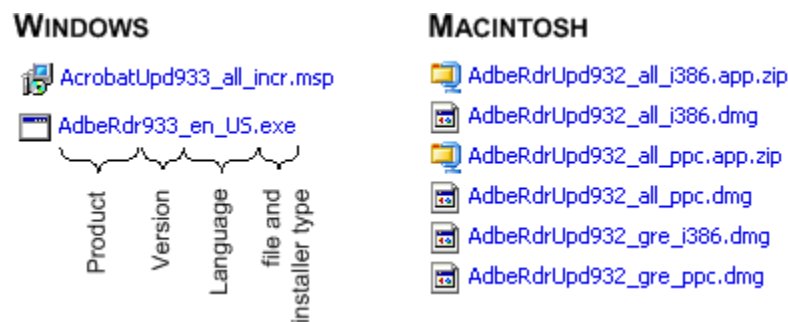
WINDOWS

AcrobatUpd933_all_incr.msp

AdbeRdr933_en_US.exe

Product

Version

Language

file and installer type

MACINTOSH

AdbeRdrUpd932_all_i386.app.zip

AdbeRdrUpd932_all_i386.dmg

AdbeRdrUpd932_all_ppc.app.zip

AdbeRdrUpd932_all_ppc.dmg

AdbeRdrUpd932_gre_i386.dmg

AdbeRdrUpd932_gre_ppc.dmg